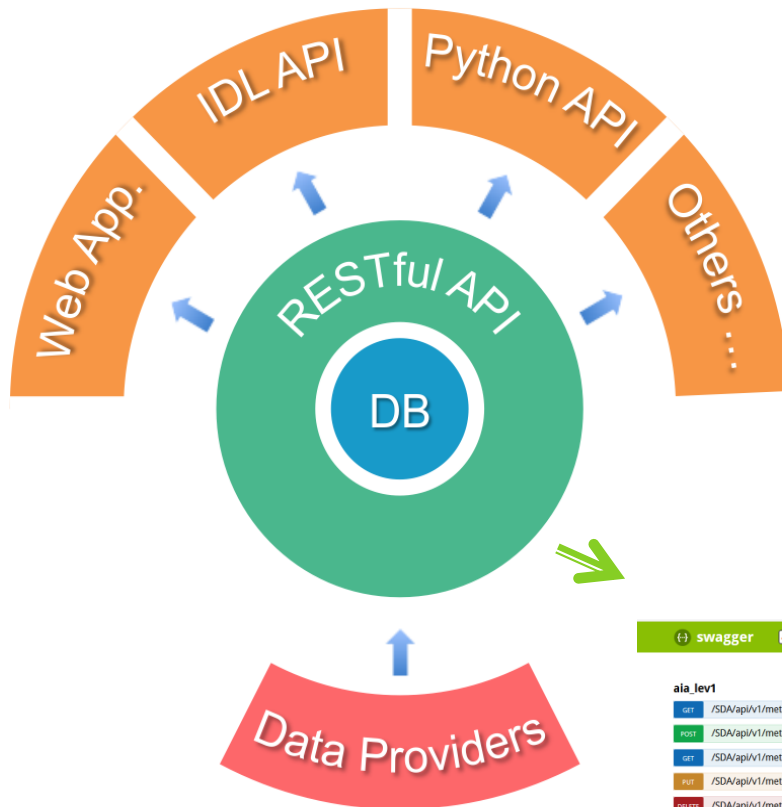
Web App.

IDL API

Python API

Others …

RESTful API

DB

Data Providers

{-} swagger

aia_lev1

GET /SDA/api/v1/met

POST /SDA/api/v1/met

GET /SDA/api/v1/met

PUT /SDA/api/v1/met

DELETE /SDA/api/v1/met